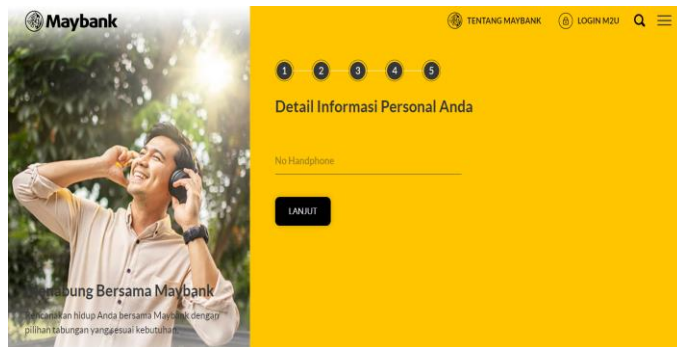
Maybank

TENTANG MAYBANK LOGIN M2U

1 2 3 4 5

Detail Informasi Personal Anda

No Handphone

LANJUT

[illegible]nabung Bersama Maybank

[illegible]ncanakan hidup Anda bersama Maybank dengan pilihan tabungan yang sesuai kebutuhan.